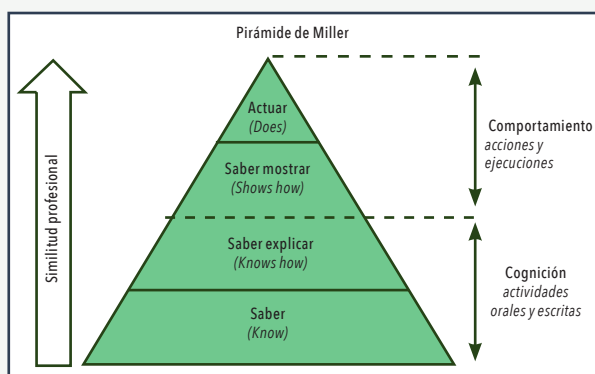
Pirámide de Miller

Similitud profesional

Actuar
(Does)

Saber mostrar
(Shows how)

Saber explicar
(Knows how)

Saber
(Know)

Comportamiento
acciones y ejecuciones

Cognición
actividades orales y escritas